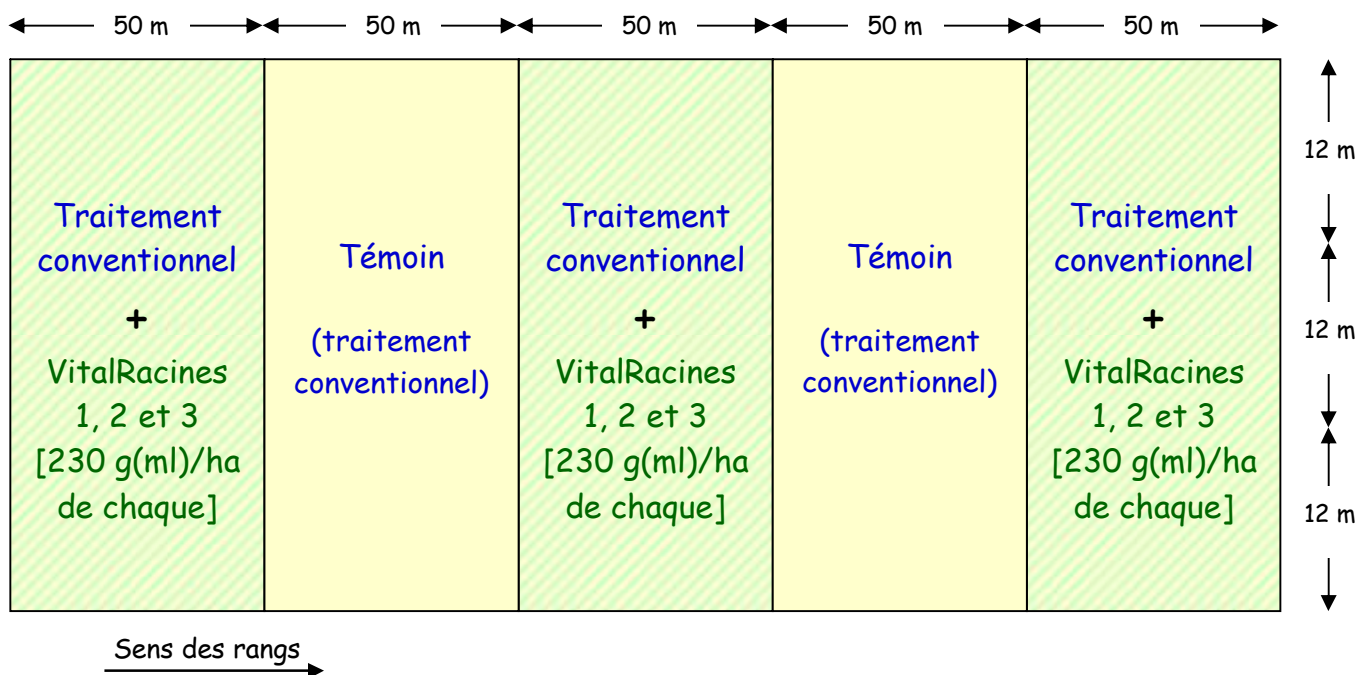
50 m 50 m 50 m 50 m 50 m

| Traitement conventionnel + VitalRacines 1, 2 et 3 [230 g(ml)/ha de chaque] | Témoin (traitement conventionnel) | Traitement conventionnel + VitalRacines 1, 2 et 3 [230 g(ml)/ha de chaque] | Témoin (traitement conventionnel) | Traitement conventionnel + VitalRacines 1, 2 et 3 [230 g(ml)/ha de chaque] |
|---|---|---|---|---|

12 m
12 m
12 m

Sens des rangs